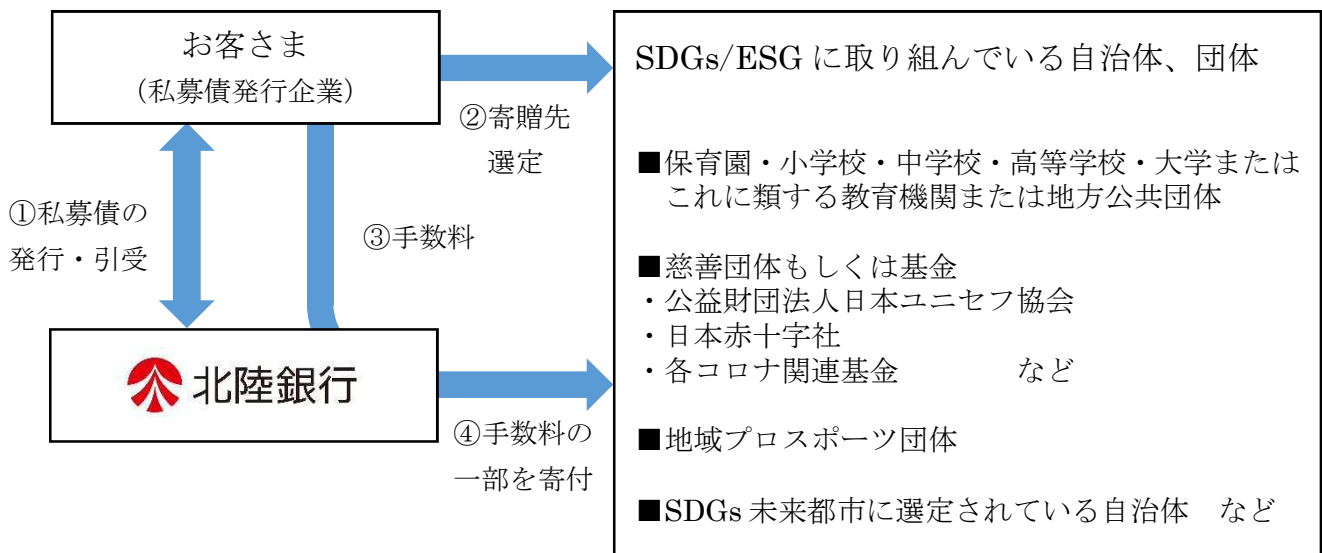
お客さま
（私募債発行企業）

①私募債の
発行・引受

③手数料

②寄贈先
選定

北陸銀行

④手数料の
一部を寄付

SDGs/ESG に取り組んでいる自治体、団体

■保育園・小学校・中学校・高等学校・大学または
これに類する教育機関または地方公共団体

■慈善団体もしくは基金
・公益財団法人日本ユニセフ協会
・日本赤十字社
・各コロナ関連基金　　　　など

■地域プロスポーツ団体

■SDGs 未来都市に選定されている自治体　など